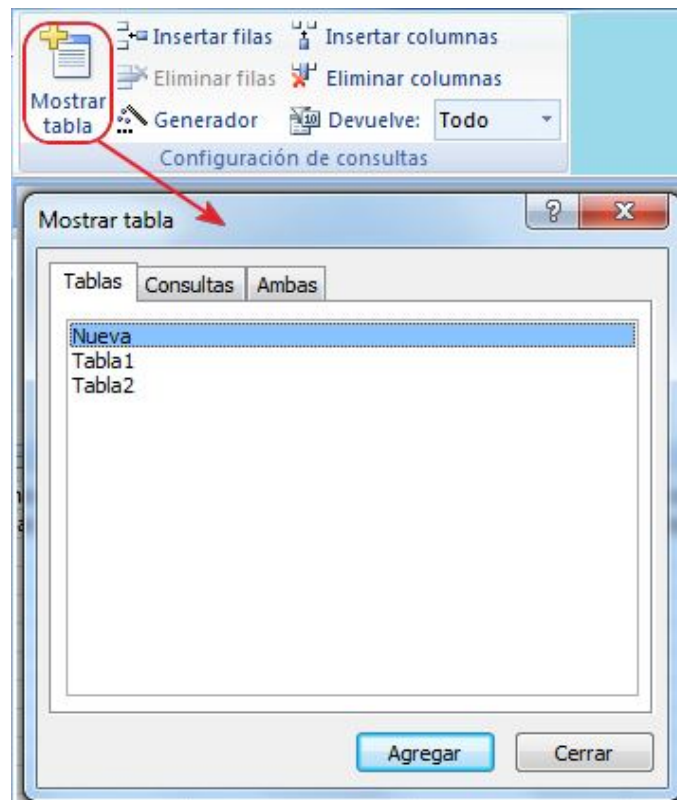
Mostrar tabla
Insertar filas
Insertar columnas
Eliminar filas
Eliminar columnas
Generador
Devuelve: Todo
Configuración de consultas

Mostrar tabla
?
X
Tablas
Consultas
Ambas
Nueva
Tabla1
Tabla2
Agregar
Cerrar